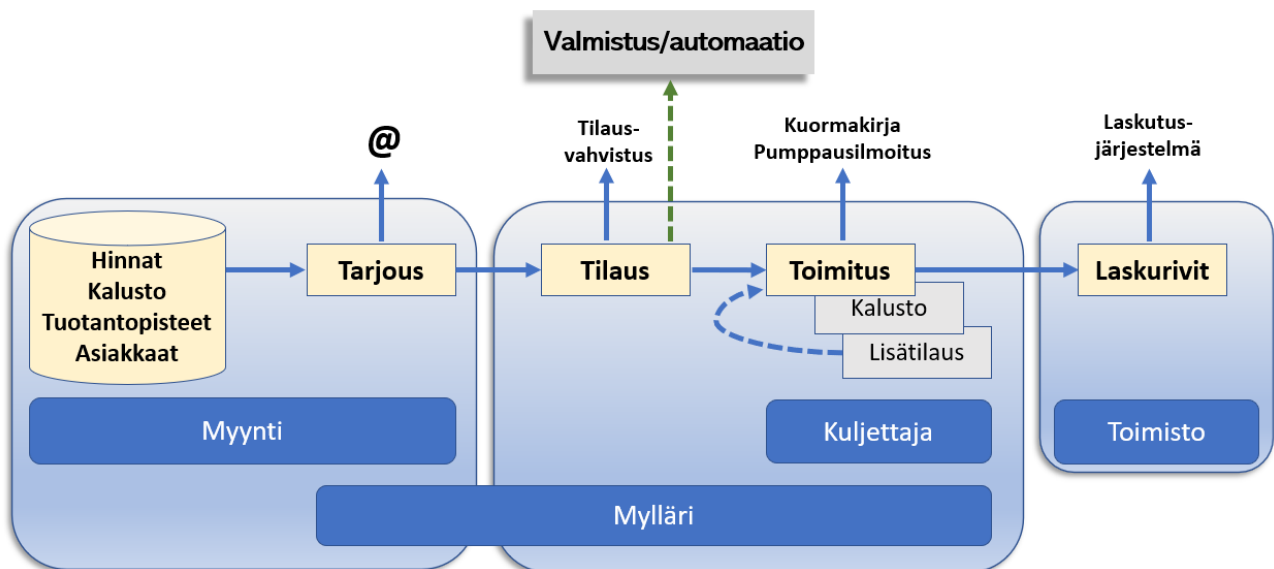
Valmistus/automaatio

@

Tilausvahvistus

Kuormakirja
Pumppausilmoitus

Laskutusjärjestelmä

Hinnat
Kalusto
Tuotantopisteet
Asiakkaat

Tarjous

Tilaus

Toimitus

Kalusto

Lisätilaus

Laskurivit

Myynti

Kuljettaja

Toimisto

Mylläri